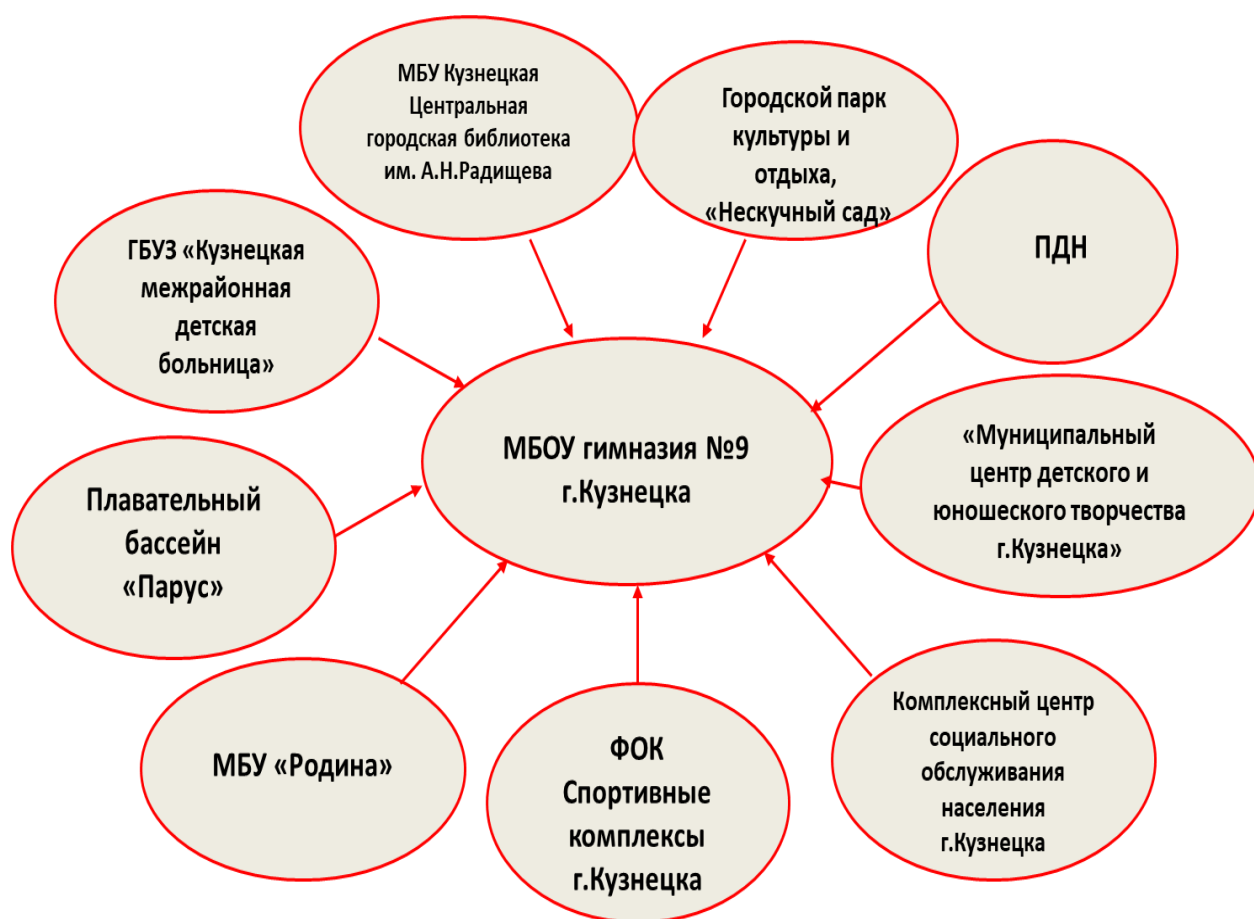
МБУ Кузнецкая Центральная городская библиотека им. А.Н.Радищева

Городской парк культуры и отдыха, «Нескучный сад»

ГБУЗ «Кузнецкая межрайонная детская больница»

ПДН

МБОУ гимназия №9 г.Кузнецка

«Муниципальный центр детского и юношеского творчества г.Кузнецка»

Плавательный бассейн «Парус»

МБУ «Родина»

ФОК Спортивные комплексы г.Кузнецка

Комплексный центр социального обслуживания населения г.Кузнецка